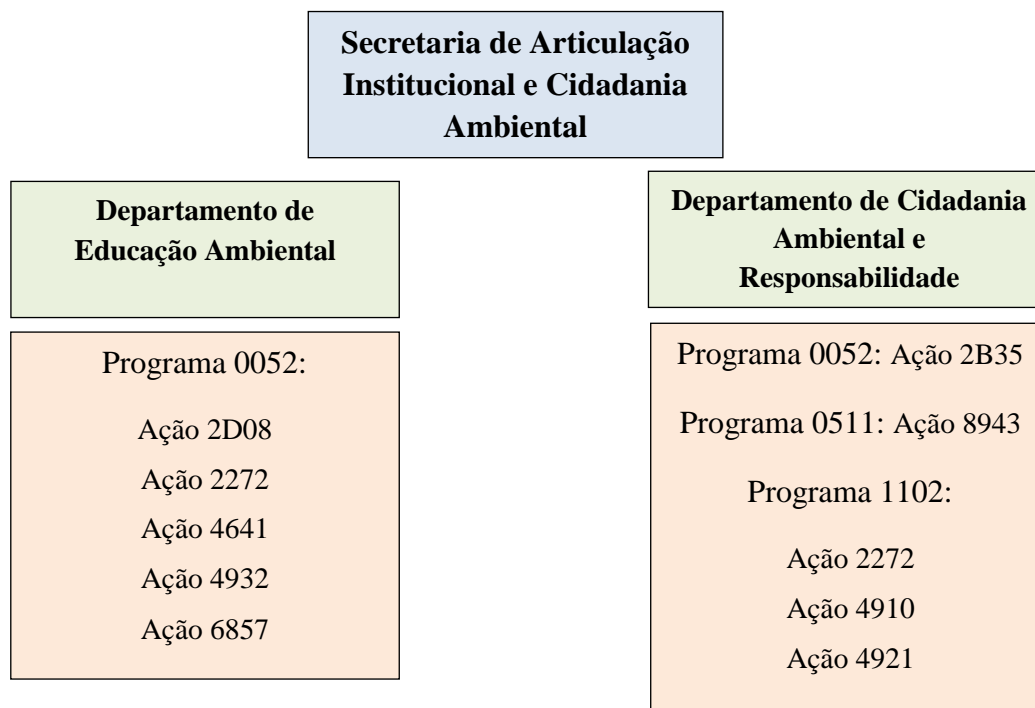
Secretaria de Articulação Institucional e Cidadania Ambiental

Departamento de Educação Ambiental

Programa 0052:

Ação 2D08
Ação 2272
Ação 4641
Ação 4932
Ação 6857

Departamento de Cidadania Ambiental e Responsabilidade

Programa 0052: Ação 2B35

Programa 0511: Ação 8943

Programa 1102:

Ação 2272
Ação 4910
Ação 4921